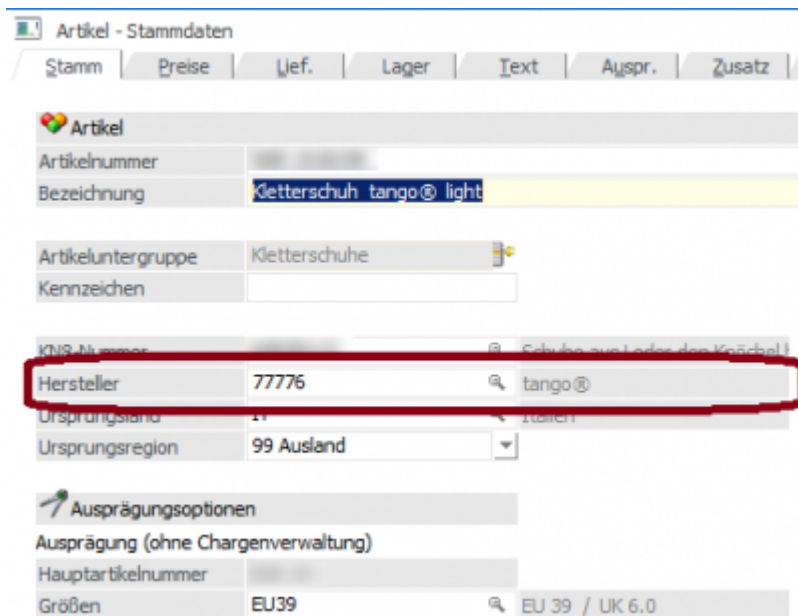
Artikel - Stammdaten

Stamm | Preise | Lief. | Lager | Text | Auspr. | Zusatz

Artikel

Artikelnummer | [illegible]
Bezeichnung | Kletterschuh tango® light

Artikeluntergruppe | Kletterschuhe
Kennzeichen |

KN8-Nummer | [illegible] | Schuhe aus Leder den Knöchel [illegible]
Hersteller | 77776 | tango®
Ursprungsland | IT | Italien
Ursprungsregion | 99 Ausland

Ausprägungsoptionen
Ausprägung (ohne Chargenverwaltung)
Hauptartikelnummer | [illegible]
Größen | EU39 | EU 39 / UK 6.0